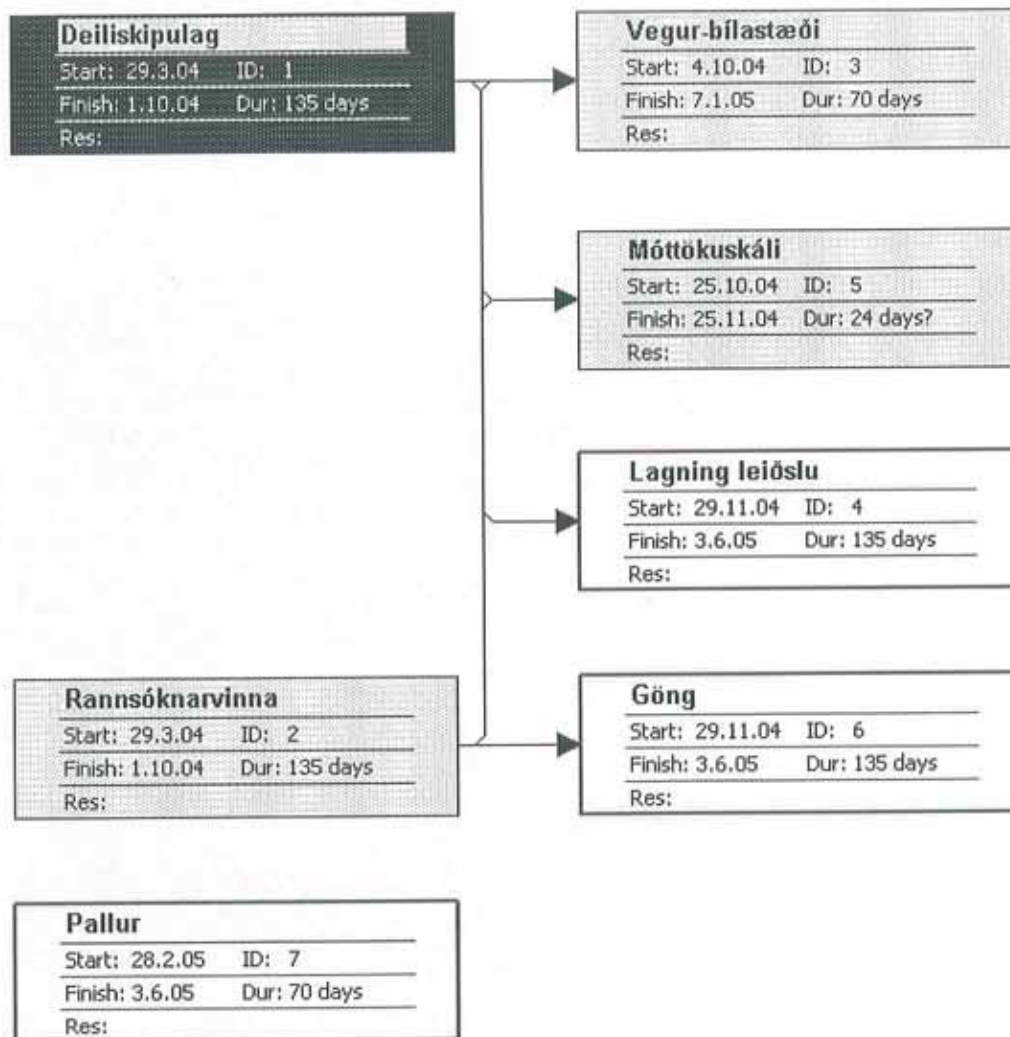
Deiliskipulag
Start: 29.3.04 ID: 1
Finish: 1.10.04 Dur: 135 days
Res:

Vegur-bílastæði
Start: 4.10.04 ID: 3
Finish: 7.1.05 Dur: 70 days
Res:

Móttökuskáli
Start: 25.10.04 ID: 5
Finish: 25.11.04 Dur: 24 days?
Res:

Lagning leiðslu
Start: 29.11.04 ID: 4
Finish: 3.6.05 Dur: 135 days
Res:

Rannsóknarvinna
Start: 29.3.04 ID: 2
Finish: 1.10.04 Dur: 135 days
Res:

Göng
Start: 29.11.04 ID: 6
Finish: 3.6.05 Dur: 135 days
Res:

Pallur
Start: 28.2.05 ID: 7
Finish: 3.6.05 Dur: 70 days
Res: